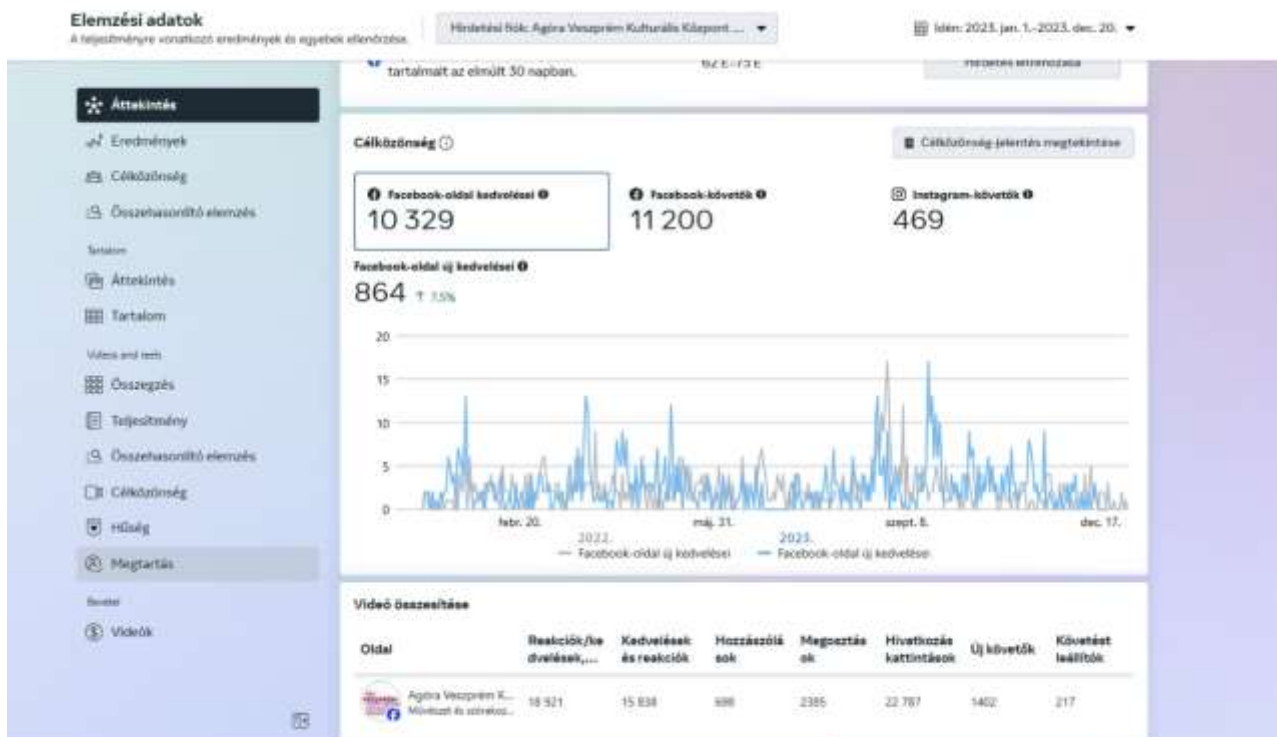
Elemzési adatok
A teljesítményre vonatkozó eredmények és egyebek ellenőrzése.

Hirdetési fiók: Agóra Veszprém Kulturális Központ ...

Idén: 2023. jan. 1.–2023. dec. 20.

tartalmat az elmúlt 30 napban.

62 E–75 E

Hirdetés létrehozása

Áttekintés
Eredmények
Célközönség
Összehasonlító elemzés
Tartalom
Áttekintés
Tartalom
Videos and reels
Összegzés
Teljesítmény
Összehasonlító elemzés
Célközönség
Hűség
Megtartás
Bevétel
Videók

Célközönség

Célközönség-jelentés megtekintése

Facebook-oldal kedvelései
10 329

Facebook-követők
11 200

Instagram-követők
469

Facebook-oldal új kedvelései
864 ↑ 7,5%

20
15
10
5
0
febr. 20.
máj. 31.
szept. 8.
dec. 17.

2022.
Facebook-oldal új kedvelései
2023.
Facebook-oldal új kedvelései

Videó összesítése

| Oldal | Reakciók/kedvelések,... | Kedvelések és reakciók | Hozzászólások | Megosztások | Hivatkozás kattintások | Új követők | Követést leállítók |
|---|---|---|---|---|---|---|---|
| Agóra Veszprém K... Művészet és szórakoz... | 18 921 | 15 838 | 698 | 2385 | 22 787 | 1402 | 217 |